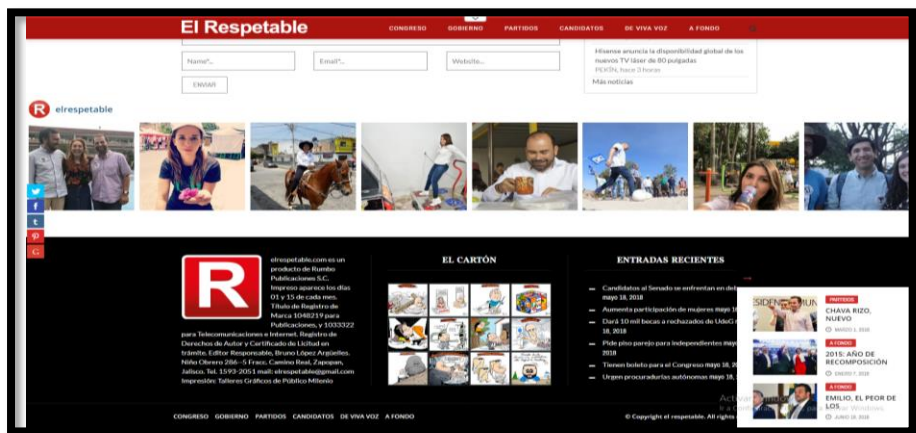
El Respetable

CONGRESO GOBIERNO PARTIDOS CANDIDATOS DE VIVA VOZ A FONDO

Name*... Email*... Website...

ENVIAR

Hisense anuncia la disponibilidad global de los nuevos TV láser de 80 pulgadas
PCIYTN, hace 3 horas

Más noticias

elrespetable

elrespetable.com es un producto de Rumbo Publicaciones S.C. Impreso aparece los días 01 y 15 de cada mes. Título de Registro de Marca 1048219 para Publicaciones, y 1033322 para Telecomunicaciones e Internet. Registro de Derechos de Autor y Certificado de Licitud en trámite. Editor Responsable, Bruno López Argüelles. Niño Obrero 286-5 Fracc. Camino Real, Zapopan, Jalisco. Tel. 1593-2051 mail: elrespetable@gmail.com Impresión: Talleres Gráficos de Público Milenio

EL CARTÓN

ENTRADAS RECIENTES

Candidatos al Senado se enfrentan en deb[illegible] mayo 18, 2018

Aumenta participación de mujeres mayo 1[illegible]

Dará 10 mil becas a rechazados de UdeG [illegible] 18, 2018

Pide piso parejo para independientes may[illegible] 2018

Tienen boleto para el Congreso mayo 18, 2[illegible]

Urgen procuradurías autónomas mayo 18, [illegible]

PARTIDOS
CHAVA RIZO, NUEVO
MARZO 1, 2018

A FONDO
2015: AÑO DE RECOMPOSICIÓN
ENERO 7, 2015

A FONDO
EMILIO, EL PEOR DE LOS
JUNIO 18, 2018

Activar Windows

CONGRESO GOBIERNO PARTIDOS CANDIDATOS DE VIVA VOZ A FONDO

© Copyright el respetable. All rights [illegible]